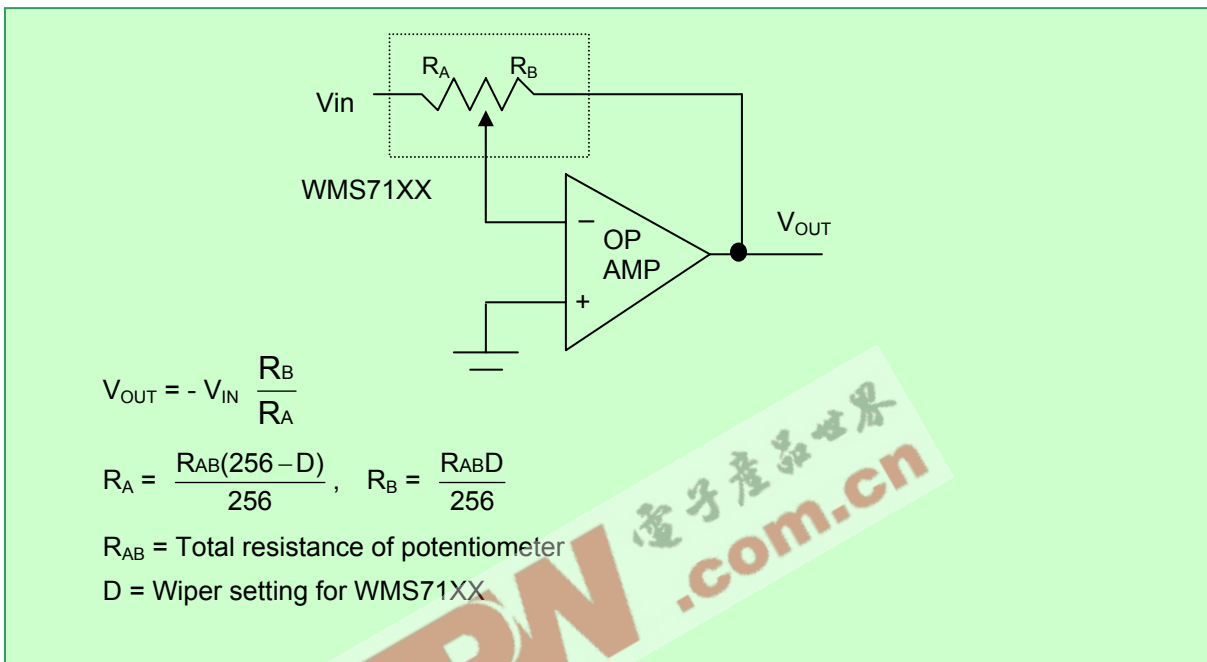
$R_A$ $R_B$

Vin

WMS71XX

$V_{OUT}$

−

OP
AMP

+

$V_{OUT} = - V_{IN} \frac{R_B}{R_A}$

$R_A = \frac{R_{AB}(256-D)}{256}$ , $R_B = \frac{R_{AB}D}{256}$

$R_{AB}$ = Total resistance of potentiometer

D = Wiper setting for WMS71XX

电子产品世界

.com.cn